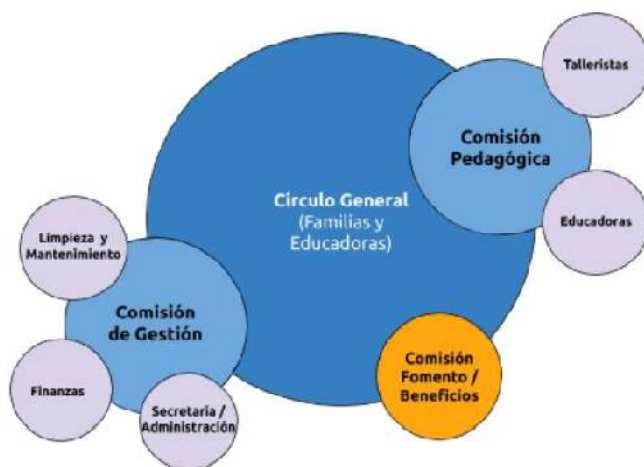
Talleristas

Comisión Pedagógica

Circulo General (Familias y Educadoras)

Educadoras

Limpieza y Mantenimiento

Comisión de Gestión

Comisión Fomento / Beneficios

Finanzas

Secretaria / Administración